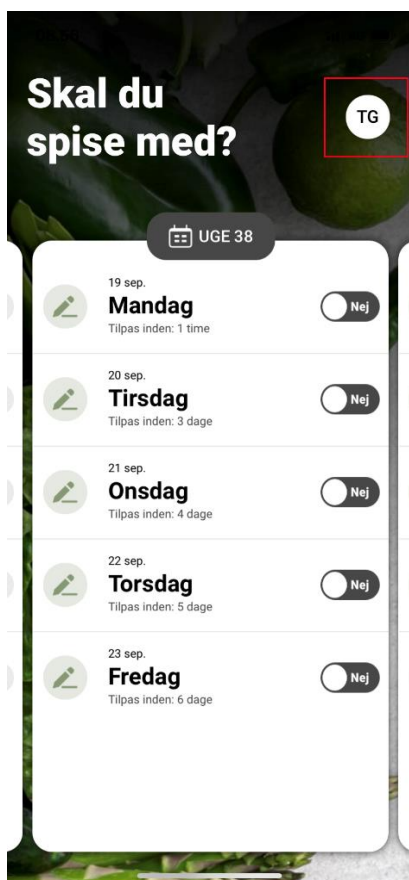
Skal du spise med?

TG

UGE 38

19 sep.
Mandag
Tilpas inden: 1 time
Nej

20 sep.
Tirsdag
Tilpas inden: 3 dage
Nej

21 sep.
Onsdag
Tilpas inden: 4 dage
Nej

22 sep.
Torsdag
Tilpas inden: 5 dage
Nej

23 sep.
Fredag
Tilpas inden: 6 dage
Nej